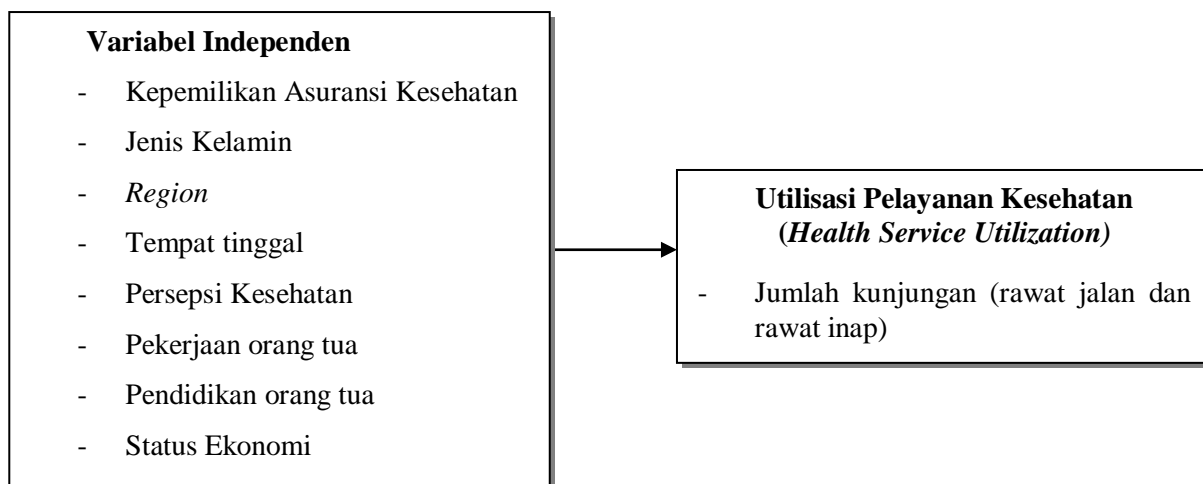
**Variabel Independen**

- Kepemilikan Asuransi Kesehatan
- Jenis Kelamin
- *Region*
- Tempat tinggal
- Persepsi Kesehatan
- Pekerjaan orang tua
- Pendidikan orang tua
- Status Ekonomi

**Utilisasi Pelayanan Kesehatan (*Health Service Utilization*)**

- Jumlah kunjungan (rawat jalan dan rawat inap)